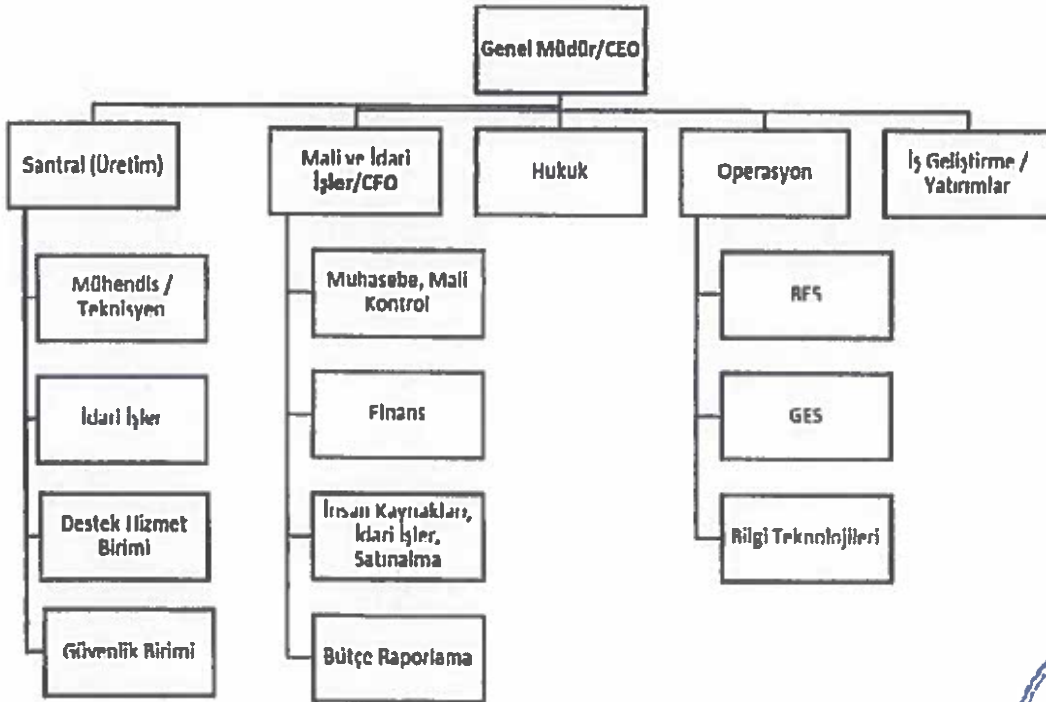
Genel Müdür/CEO

Santral (Üretim)

Mühendis / Teknisyen

İdari İşler

Destek Hizmet Birimi

Güvenlik Birimi

Mali ve İdari İşler/CFO

Muhasebe, Mali Kontrol

Finans

İnsan Kaynakları, İdari İşler, Satınalma

Bütçe Raporlama

Hukuk

Operasyon

RES

GES

Bilgi Teknolojileri

İş Geliştirme / Yatırımlar